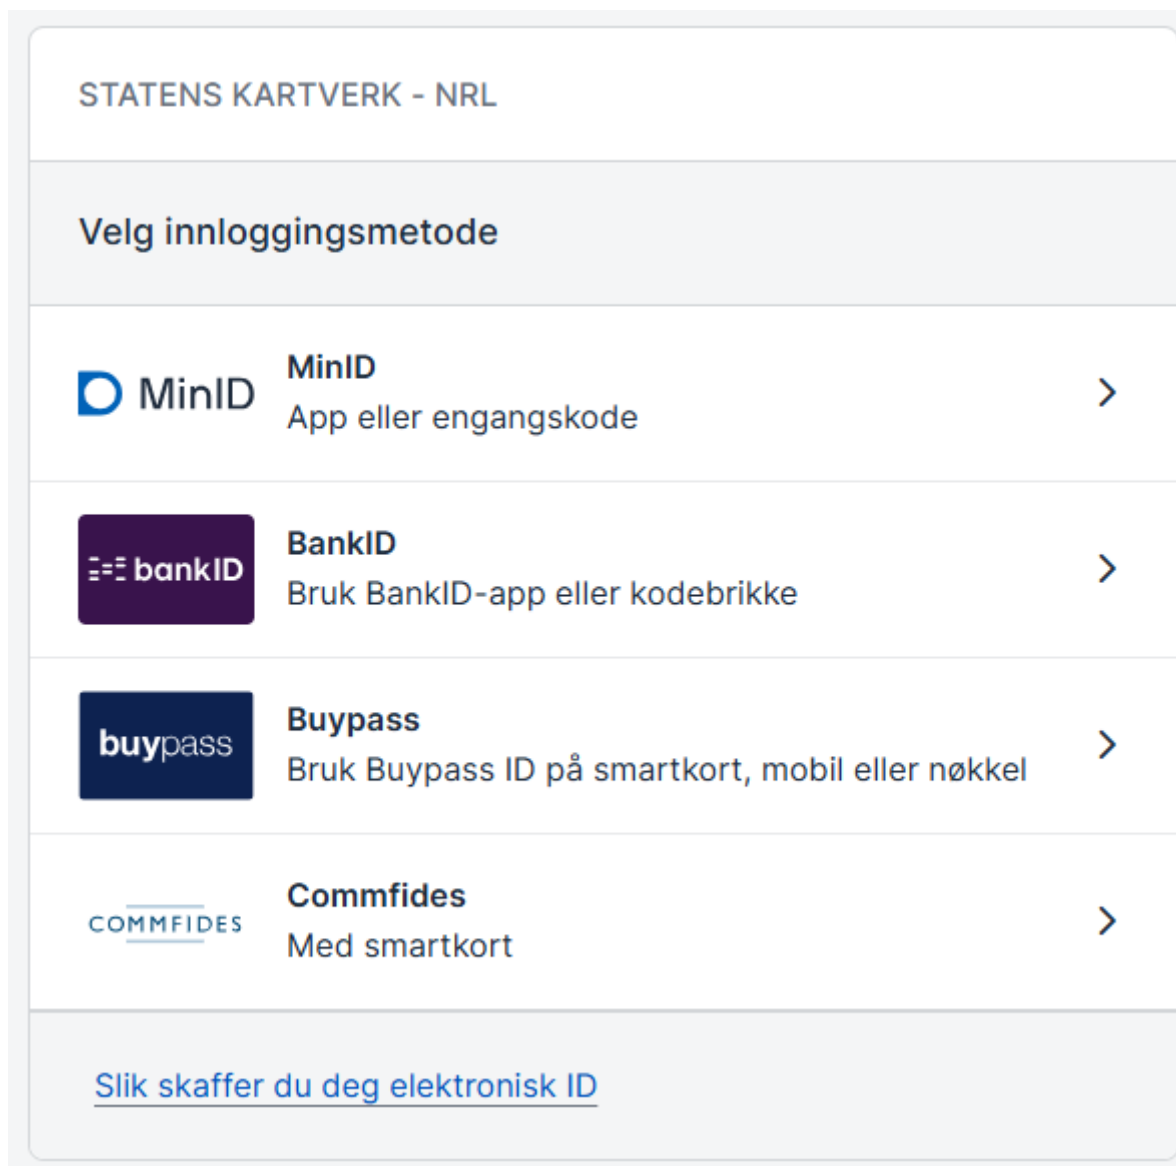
STATENS KARTVERK - NRL

Velg innloggingsmetode

MinID

MinID
App eller engangskode

bankID

BankID
Bruk BankID-app eller kodebrikke

buypass

Buypass
Bruk Buypass ID på smartkort, mobil eller nøkkel

COMMFIDES

Commfides
Med smartkort

Slik skaffer du deg elektronisk ID